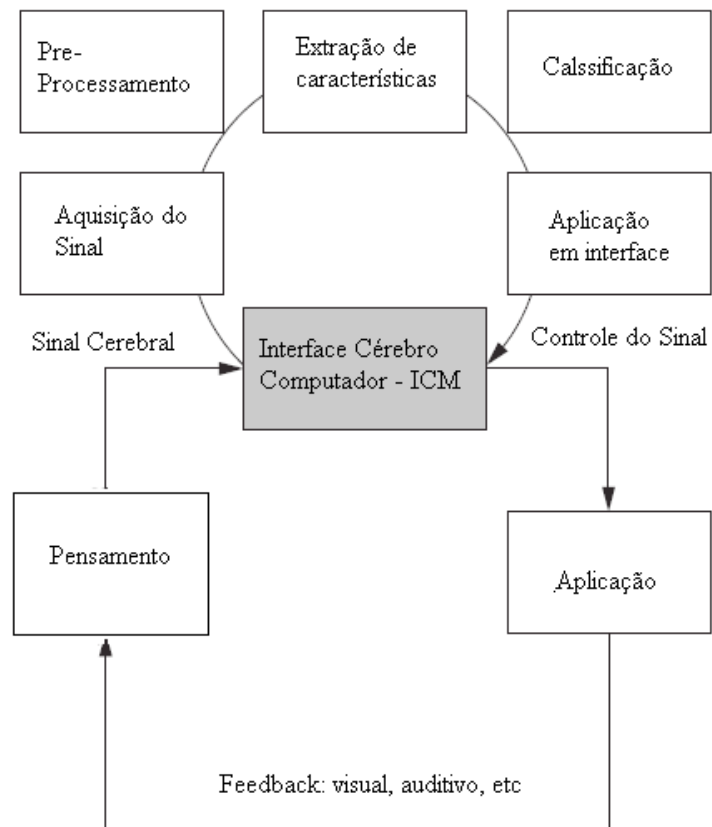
Pre-Processamento

Extração de características

Calssificação

Aquisição do Sinal

Aplicação em interface

Sinal Cerebral

Interface Cérebro Computador - ICM

Controle do Sinal

Pensamento

Aplicação

Feedback: visual, auditivo, etc